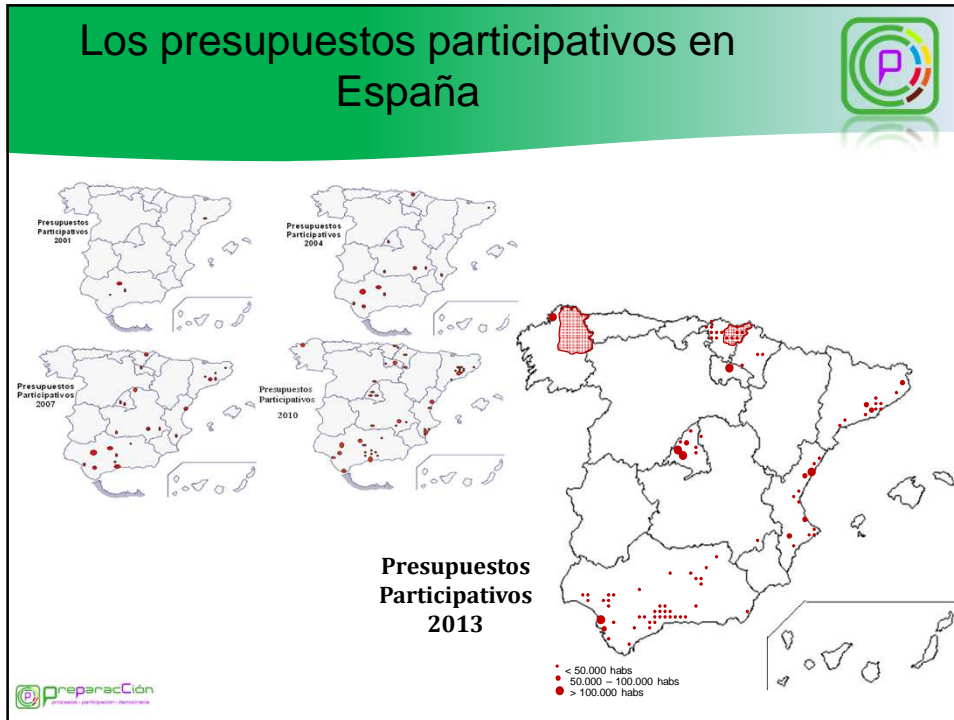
Los presupuestos participativos en España

Presupuestos Participativos 2001

Presupuestos Participativos 2004

Presupuestos Participativos 2007

Presupuestos Participativos 2010

Presupuestos Participativos 2013

< 50.000 habs
50.000 – 100.000 habs
> 100.000 habs

PreparacCión
procesos · participación · democracia